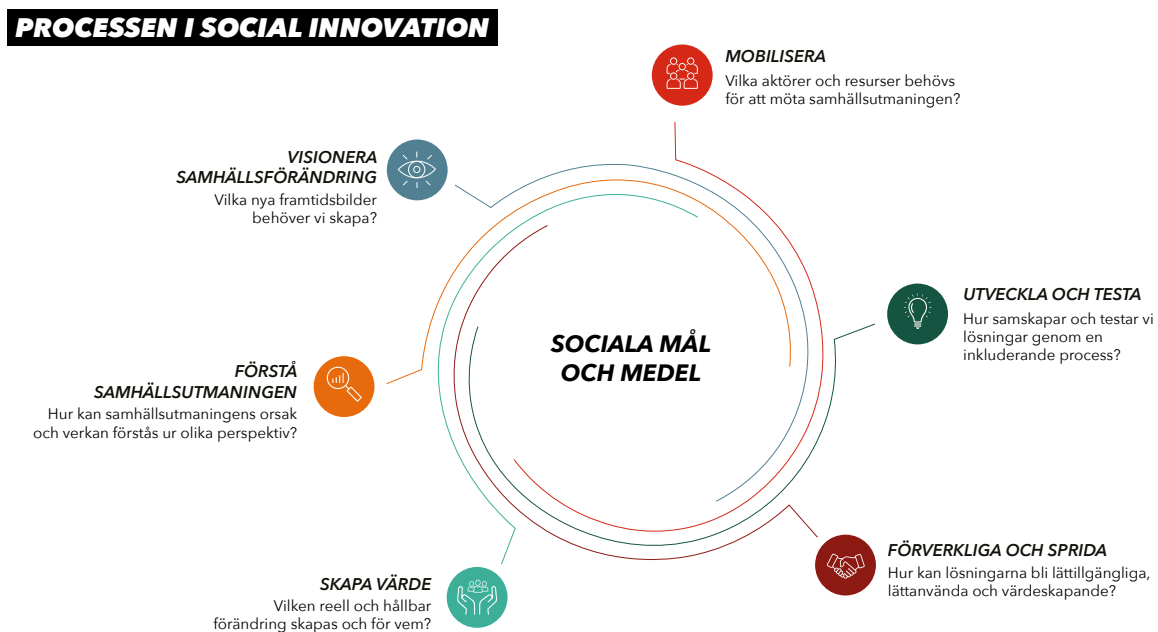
PROCESSEN I SOCIAL INNOVATION

MOBILISERA
Vilka aktörer och resurser behövs för att möta samhällsutmaningen?

VISIONERA SAMHÄLLSFÖRÄNDRING
Vilka nya framtidsbilder behöver vi skapa?

UTVECKLA OCH TESTA
Hur samskapar och testar vi lösningar genom en inkluderande process?

SOCIALA MÅL OCH MEDEL

FÖRSTÅ SAMHÄLLSUTMANINGEN
Hur kan samhällsutmaningens orsak och verkan förstås ur olika perspektiv?

FÖRVERKLIGA OCH SPRIDA
Hur kan lösningarna bli lättillgängliga, lättanvända och värdeskapande?

SKAPA VÄRDE
Vilken reell och hållbar förändring skapas och för vem?